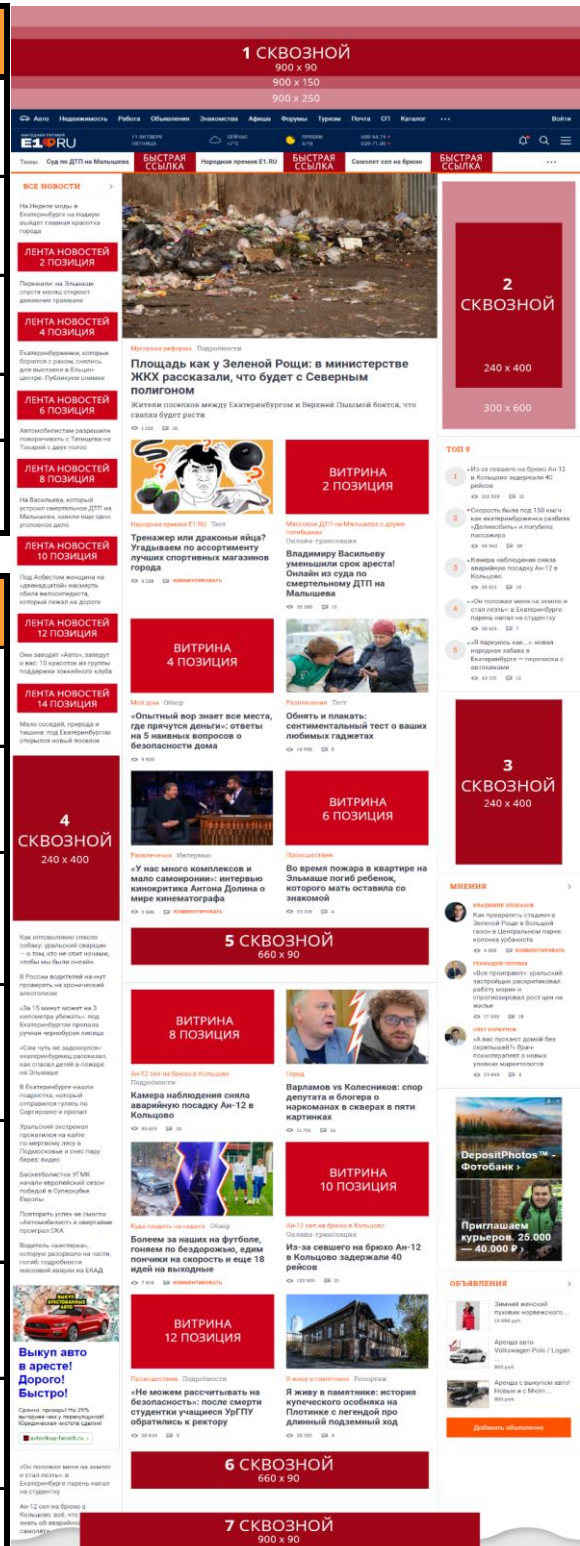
1 СКВОЗНОЙ
900 x 90
900 x 150
900 x 250

Авто Недвижимость Работа Объявления Знакомства Афиша Форумы Туризм Почта СП Каталог ••• Войти

E1.RU 11 ОКТЯБРЯ ПЯТНИЦА СЕЙЧАС +1°С ПРОБКИ USD 64.74 EUR 71.06

Темы Суд по ДТП на Малышева БЫСТРАЯ ССЫЛКА Народная премия E1.RU БЫСТРАЯ ССЫЛКА Самолет сел на брюхо БЫСТРАЯ ССЫЛКА •••

ВСЕ НОВОСТИ

На Неделе моды в Екатеринбурге на подиуме выйдет главная красотка города

ЛЕНТА НОВОСТЕЙ 2 ПОЗИЦИЯ

Перекрыли: на Эльмаше спустя месяц откроют движение трамваев

ЛЕНТА НОВОСТЕЙ 4 ПОЗИЦИЯ

Екатеринбурженки, которые борются с раком, снялись для выставки в Ельцин-центре. Публикуем снимки

ЛЕНТА НОВОСТЕЙ 6 ПОЗИЦИЯ

Автомобилистам разрешили поворачивать с Татищева на Токарей с двух полос

ЛЕНТА НОВОСТЕЙ 8 ПОЗИЦИЯ

На Васильева, который устроил смертельное ДТП на Малышева, завели еще одно уголовное дело

ЛЕНТА НОВОСТЕЙ 10 ПОЗИЦИЯ

Под Асбестом женщина на «девятке» насмерть сбила велосипедиста, который лежал на дороге

ЛЕНТА НОВОСТЕЙ 12 ПОЗИЦИЯ

Они заводят «Авто», заведут и вас: 10 красоток из группы поддержки хоккейного клуба

ЛЕНТА НОВОСТЕЙ 14 ПОЗИЦИЯ

Мало соседей, природа и тишина: под Екатеринбургом открылся новый поселок

4 СКВОЗНОЙ
240 x 400

Как отловленную собаку: уральский сварщик — о том, кто не спит ночами, чтобы вы были онлайн

В России водителей начнут проверять на хронический алкоголизм

«За 15 минут может на 3 километра убежать»: под Екатеринбургом пропала ручная черно-бурая лисица

«Сам чуть не задохнулся»: екатеринбуржец рассказал, как спасал детей в пожаре на Эльмаше

В Екатеринбурге нашли подростка, который отправился гулять по Сортировке и пропал

Уральский экстремал прокатился на кайте по мертвому лесу в Подмосковье и снес пару берез: видео

Баскетболистки УГМК начали европейский сезон победой в Суперкубке Европы

Повторить успех не смогли: «Автомобилист» в овертайме проиграл СКА

Водитель «разобрал» на части, которую разорвало на части, погиб: подробности массовой аварии на ЕКАД

Выкуп авто в аресте! Дорого! Быстро!

«Он положил меня на землю и стал лезть»: в Екатеринбурге парень напал на студентку

Ан-12 сел на брюхо в Кольцово

Мусорная реформа Подробности
Площадь как у Зеленой Рощи: в министерстве ЖКХ рассказали, что будет с Северным полигоном
Жители поселков между Екатеринбургом и Верхней Пышмой боятся, что свалка будет расти

Народная премия E1.RU Тест
Тренажер или драконьи яйца? Угадываем по ассортименту лучших спортивных магазинов города
КОММЕНТИРОВАТЬ

ВИТРИНА 2 ПОЗИЦИЯ

Массовое ДТП на Малышева с двумя погибшими Онлайн-трансляция
Владимиру Васильеву уменьшили срок ареста! Онлайн из суда по смертельному ДТП на Малышева

ВИТРИНА 4 ПОЗИЦИЯ

Мой дом Опрос
«Опытный вор знает все места, где прячутся деньги»: ответы на 5 наивных вопросов о безопасности дома

Развлечения Тест
Обнять и плакать: сентиментальный тест о ваших любимых гаджетах

Развлечения Интервью
«У нас много комплексов и мало самоиронии»: интервью кинокритика Антона Долина о мире кинематографа
КОММЕНТИРОВАТЬ

ВИТРИНА 6 ПОЗИЦИЯ

Происшествия
Во время пожара в квартире на Эльмаше погиб ребенок, которого мать оставила со знакомой

5 СКВОЗНОЙ
660 x 90

ВИТРИНА 8 ПОЗИЦИЯ

Ан-12 сел на брюхо в Кольцово Подробности
Камера наблюдения сняла аварийную посадку Ан-12 в Кольцово

Город
Варламов vs Колесников: спор депутата и блогера о наркоманах в скверах в пяти картинках

Куда сходить на неделе Обзор
Болеем за наших на футболе, гоняем по бездорожью, едим пончики на скорость и еще 18 идей на выходные
КОММЕНТИРОВАТЬ

ВИТРИНА 10 ПОЗИЦИЯ

Ан-12 сел на брюхо в Кольцово Онлайн-трансляция
Из-за севшего на брюхо Ан-12 в Кольцово задержали 40 рейсов

ВИТРИНА 12 ПОЗИЦИЯ

Происшествия Подробности
«Не можем рассчитывать на безопасность»: после смерти студентки учащиеся УрГПУ обратились к ректору

Я живу в памятнике Репортаж
Я живу в памятнике: история купеческого особняка на Плотинке с легендой про длинный подземный ход

6 СКВОЗНОЙ
660 x 90

2 СКВОЗНОЙ
240 x 400
300 x 600

ТОП 5

1 «Из-за севшего на брюхо Ан-12 в Кольцово задержали 40 рейсов

2 «Скорость была под 150 км/ч: как екатеринбуржец разбил «Делимобиль» и погубил пассажира

3 «Камера наблюдения сняла аварийную посадку Ан-12 в Кольцово

4 «Он положил меня на землю и стал лезть»: в Екатеринбурге парень напал на студентку

5 «Я паркуюсь как...»: новая народная забава в Екатеринбурге — переписка с автохамами

3 СКВОЗНОЙ
240 x 400

МНЕНИЯ

Как превратить стадион в Зеленой Роще в большой газон в Центральном парке: колонка урбаниста
КОММЕНТИРОВАТЬ

«Все проиграют»: уральский застройщик раскритиковал работу мэрии и спрогнозировал рост цен на жилье

«А вас пугают домой без скрепышей?» Врач психотерапевт о новых уловках маркетологов

DepositPhotos™ - Фотобанк
Приглашаем курьеров. 25.000 — 40.000 ₽

ОБЪЯВЛЕНИЯ

Зимний женский пуховик норвежского ...

Аренда авто Volkswagen Polo / Logan ...

Аренда с выкупом авто! Новые и с Мизл...

Добавить объявление

7 СКВОЗНОЙ
900 x 90